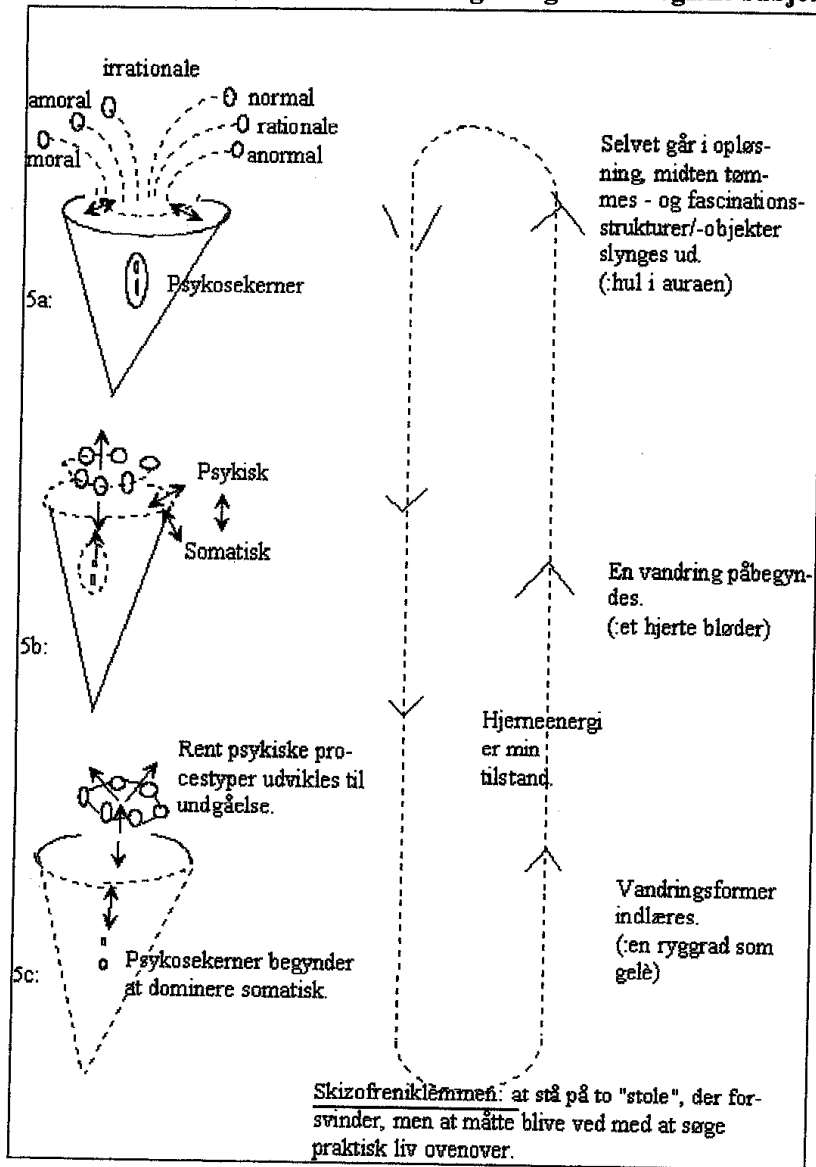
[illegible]

irrationale

amoral

normal

rationale

moral

anormal

5a:

Psykosekerner

Selvet går i opløsning, midten tømmes - og fascinationsstrukturer/-objekter slynges ud.
(:hul i auraen)

Psykisk

Somatisk

5b:

En vandring påbegyndes.
(:et hjerte bløder)

Rent psykiske procestyper udvikles til undgåelse.

Hjerneenergi er min tilstand.

5c:

Psykosekerner begynder at dominere somatisk.

Vandringsformer indlæres.
(:en ryggrad som gelè)

Skizofreniklemmen: at stå på to "stole", der forsvinder, men at måtte blive ved med at søge praktisk liv ovenover.